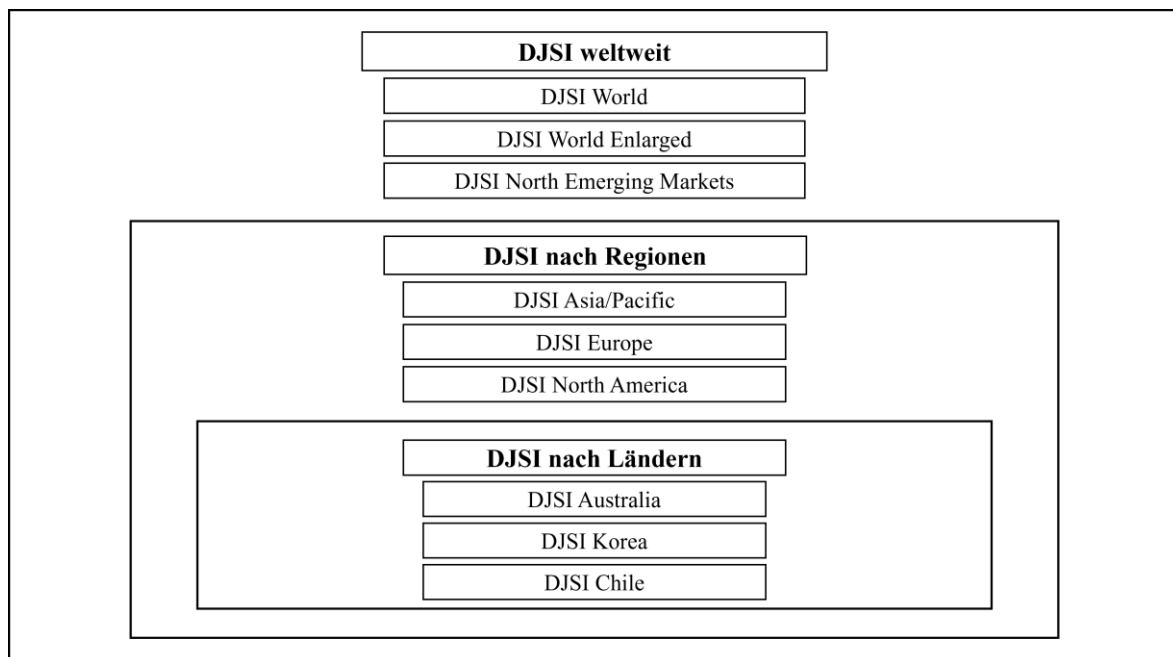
DJSI weltweit

DJSI World

DJSI World Enlarged

DJSI North Emerging Markets

DJSI nach Regionen

DJSI Asia/Pacific

DJSI Europe

DJSI North America

DJSI nach Ländern

DJSI Australia

DJSI Korea

DJSI Chile